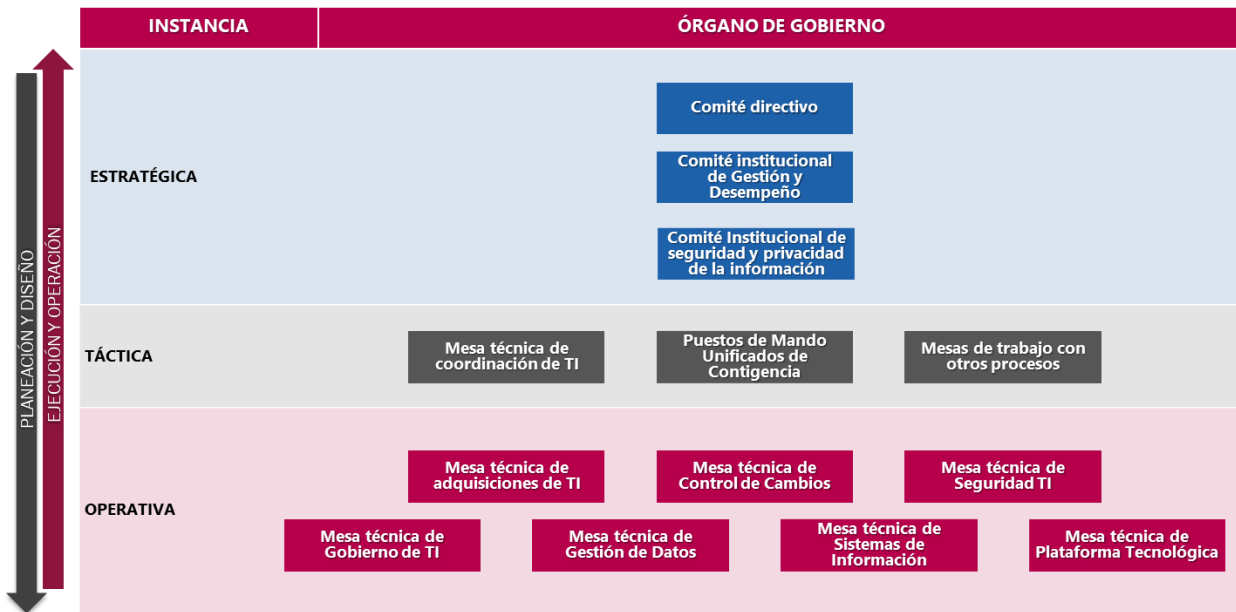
| INSTANCIA | ÓRGANO DE GOBIERNO |
|---|---|
| ESTRATÉGICA | Comité directivo; Comité institucional de Gestión y Desempeño; Comité Institucional de seguridad y privacidad de la información |
| TÁCTICA | Mesa técnica de coordinación de TI; Puestos de Mando Unificados de Contigencia; Mesas de trabajo con otros procesos |
| OPERATIVA | Mesa técnica de adquisiciones de TI; Mesa técnica de Control de Cambios; Mesa técnica de Seguridad TI; Mesa técnica de Gobierno de TI; Mesa técnica de Gestión de Datos; Mesa técnica de Sistemas de Información; Mesa técnica de Plataforma Tecnológica |

PLANEACIÓN Y DISEÑO
EJECUCIÓN Y OPERACIÓN